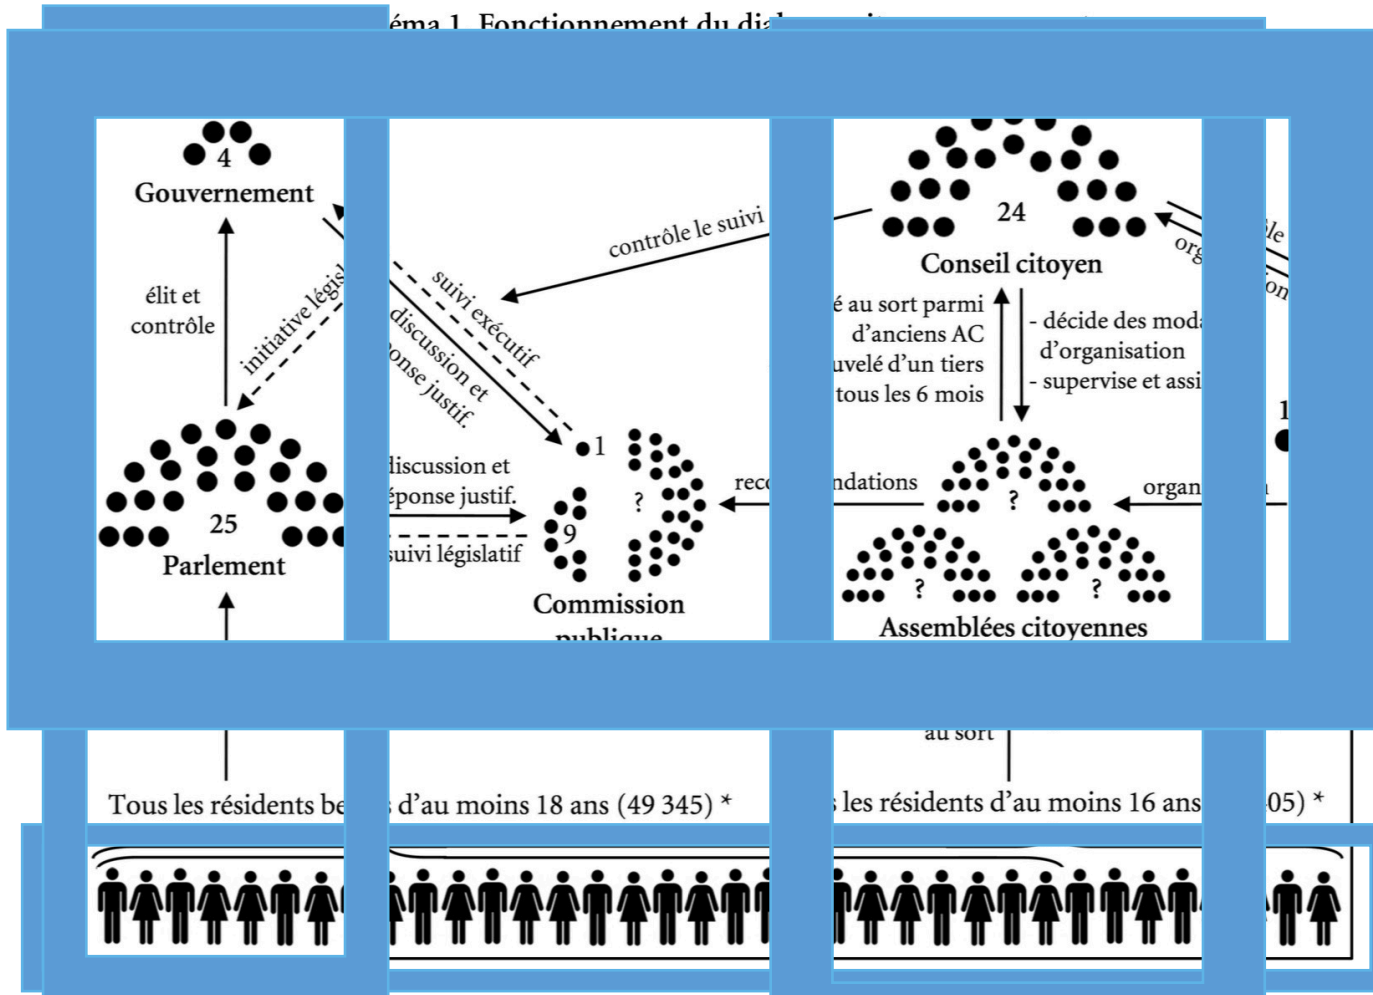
éma 1. Fonctionnement du dia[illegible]

4
Gouvernement

élit et contrôle

initiative législ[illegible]

25
Parlement

contrôle le suivi

suivi exécutif

discussion et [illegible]onse justif.

1

discussion et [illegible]éponse justif.

suivi législatif

9

?

Commission publique

reco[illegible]ndations

24
Conseil citoyen

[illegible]é au sort parmi d'anciens AC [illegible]uvelé d'un tiers tous les 6 mois

- décide des moda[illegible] d'organisation
- supervise et assi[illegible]

?

?

?

Assemblées citoyennes

organ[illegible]

org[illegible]

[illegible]le

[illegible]on

1

au sort

Tous les résidents be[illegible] d'au moins 18 ans (49 345) *

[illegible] les résidents d'au moins 16 ans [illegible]05) *